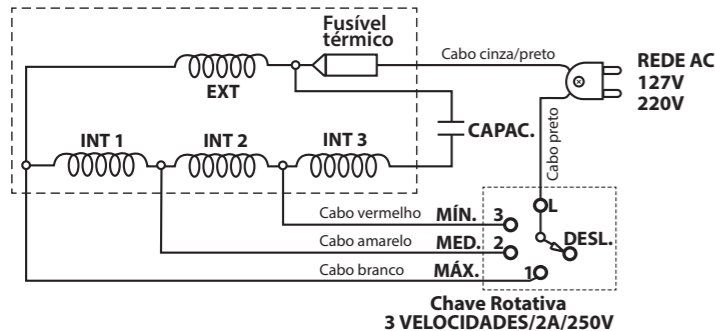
Fusível térmico

Cabo cinza/preto

REDE AC
127V
220V

EXT

CAPAC.

INT 1
INT 2
INT 3

Cabo preto

L

Cabo vermelho MÍN. 3

Cabo amarelo MED. 2

DESL.

Cabo branco MÁX. 1

Chave Rotativa
3 VELOCIDADES/2A/250V